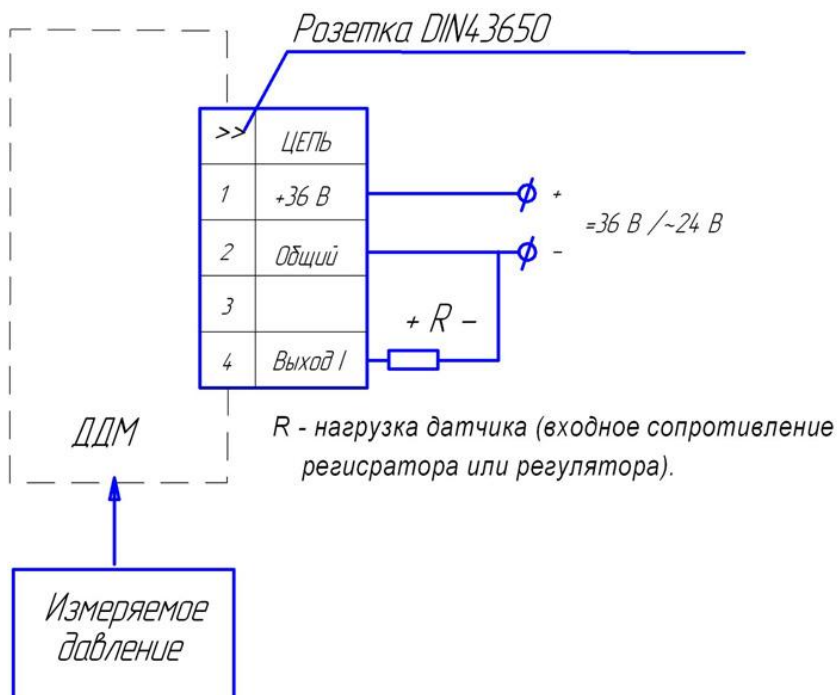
Розетка DIN43650

| >> | ЦЕПЬ |
|---|---|
| 1 | +36 В |
| 2 | Общий |
| 3 | |
| 4 | Выход I |

+

=36 В /~24 В

-

+ R –

ДДМ

R - нагрузка датчика (входное сопротивление регисратора или регулятора).

Измеряемое давление